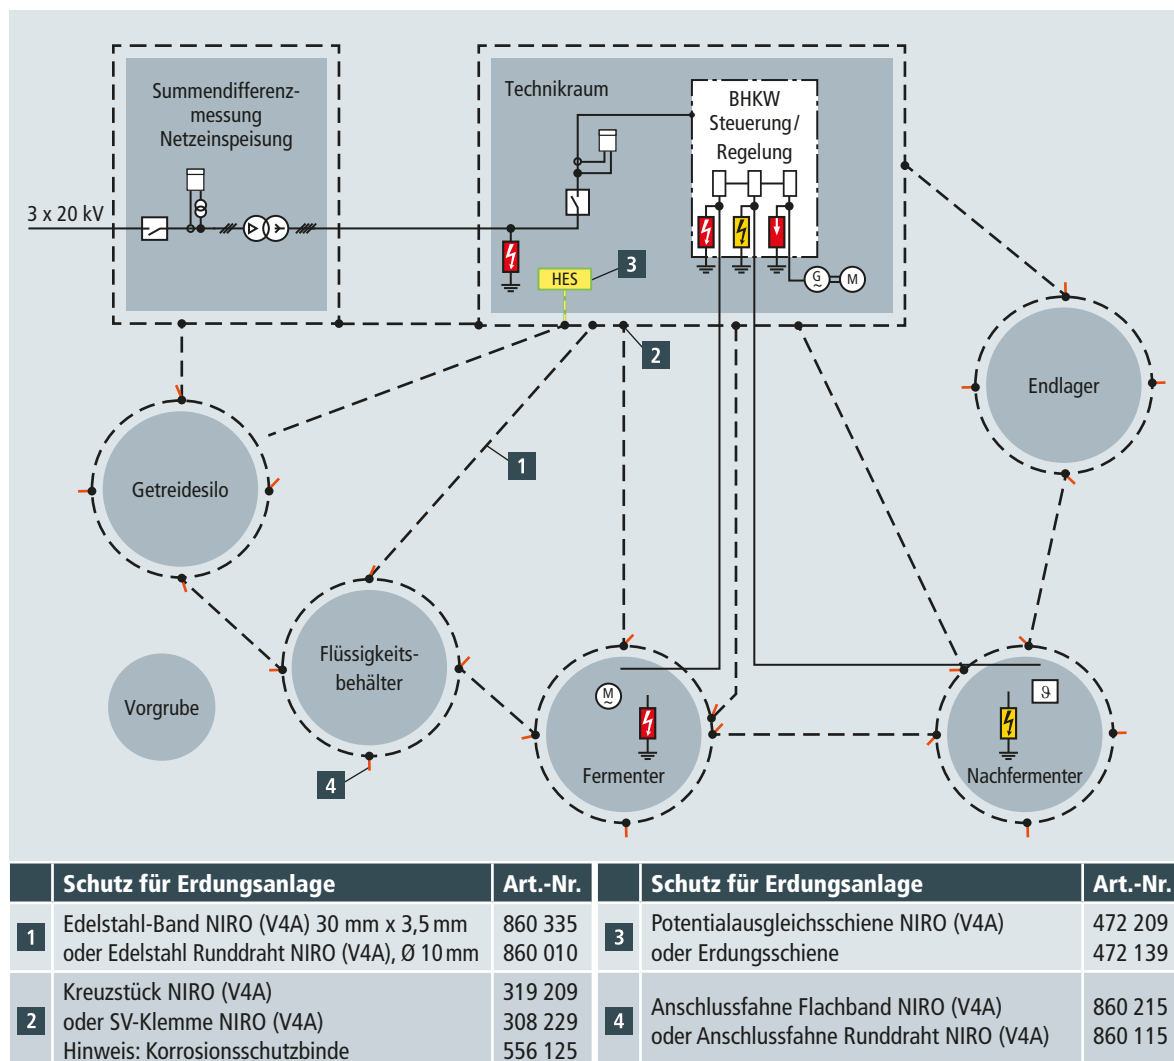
Summendifferenzmessung Netzeinspeisung

3 x 20 kV

Technikraum

BHKW Steuerung/ Regelung

HES

3

G

M

2

1

Endlager

Getreidesilo

Flüssigkeitsbehälter

Vorgrube

4

M

Fermenter

ϑ

Nachfermenter

| | Schutz für Erdungsanlage | Art.-Nr. |
|---|---|---|
| 1 | Edelstahl-Band NIRO (V4A) 30 mm x 3,5 mm oder Edelstahl Runddraht NIRO (V4A), Ø 10 mm | 860 335 860 010 |
| 2 | Kreuzstück NIRO (V4A) oder SV-Klemme NIRO (V4A) Hinweis: Korrosionsschutzbinde | 319 209 308 229 556 125 |

| | Schutz für Erdungsanlage | Art.-Nr. |
|---|---|---|
| 3 | Potentialausgleichsschiene NIRO (V4A) oder Erdungsschiene | 472 209 472 139 |
| 4 | Anschlussfahne Flachband NIRO (V4A) oder Anschlussfahne Runddraht NIRO (V4A) | 860 215 860 115 |